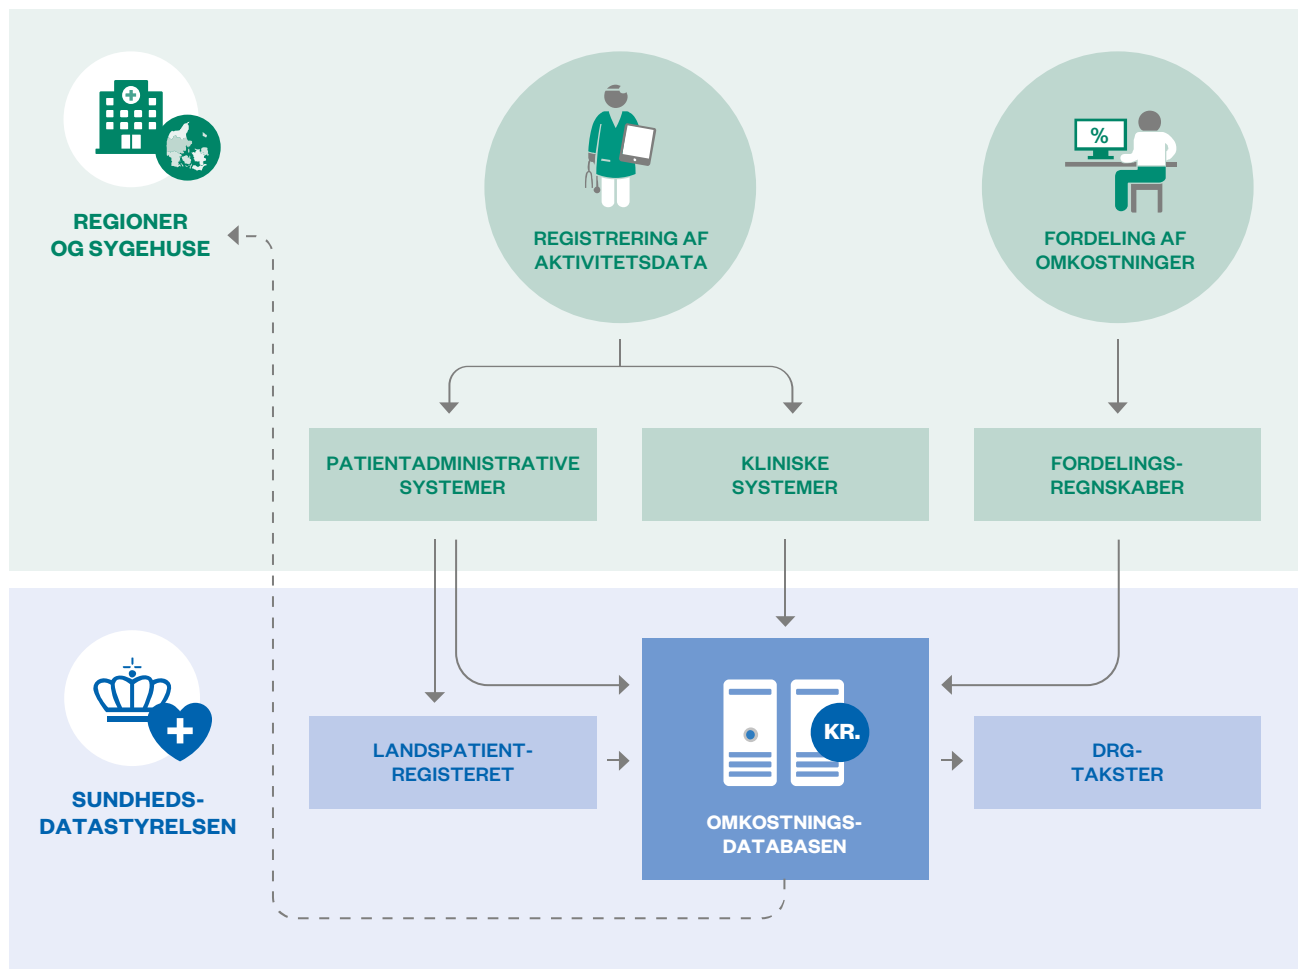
REGIONER OG SYGEHUSE

REGISTRERING AF AKTIVITETSDATA

%

FORDELING AF OMKOSTNINGER

PATIENTADMINISTRATIVE SYSTEMER

KLINISKE SYSTEMER

FORDELINGSREGNSKABER

SUNDHEDSDATASTYRELSEN

LANDSPATIENTREGISTERET

KR.

OMKOSTNINGSDATABASEN

DRG-TAKSTER